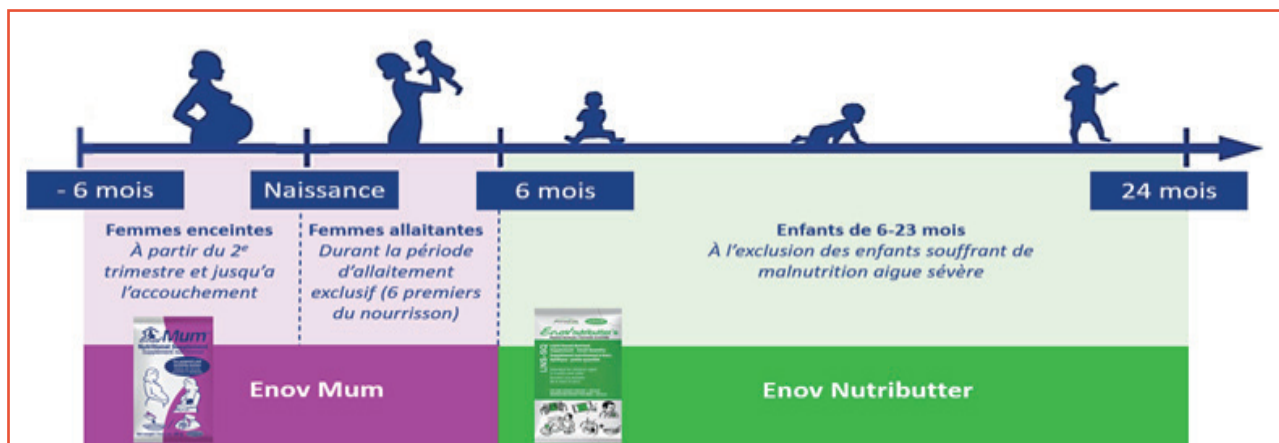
- 6 mois

Naissance

6 mois

24 mois

Femmes enceintes
À partir du 2$^e$ trimestre et jusqu'a l'accouchement

Femmes allaitantes
Durant la période d'allaitement exclusif (6 premiers du nourrisson)

Enfants de 6-23 mois
À l'exclusion des enfants souffrant de malnutrition aigue sévère

Mum

Enov Mum

Enov Nutributter

Enov Nutributter
LNS-SQ